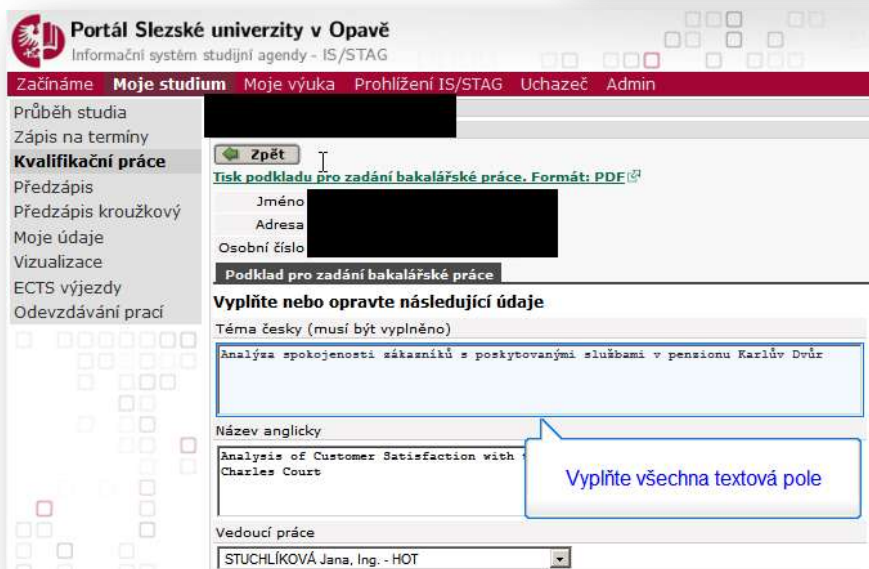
Portál Slezské univerzity v Opavě
Informační systém studijní agendy - IS/STAG

Začínáme Moje studium Moje výuka Prohlížení IS/STAG Uchazeč Admin

Průběh studia
Zápis na termíny
Kvalifikační práce
Předzápis
Předzápis kroužkový
Moje údaje
Vizualizace
ECTS výjezdy
Odevzdávání prací

Zpět

Tisk podkladu pro zadání bakalářské práce. Formát: PDF

Jméno
Adresa
Osobní číslo

Podklad pro zadání bakalářské práce

Vyplňte nebo opravte následující údaje

Téma česky (musí být vyplněno)

Analýza spokojenosti zákazníků s poskytovanými službami v pensionu Karlův Dvůr

Název anglicky

Analysis of Customer Satisfaction with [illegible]
Charles Court

Vyplňte všechna textová pole

Vedoucí práce

STUCHLÍKOVÁ Jana, Ing. - HOT